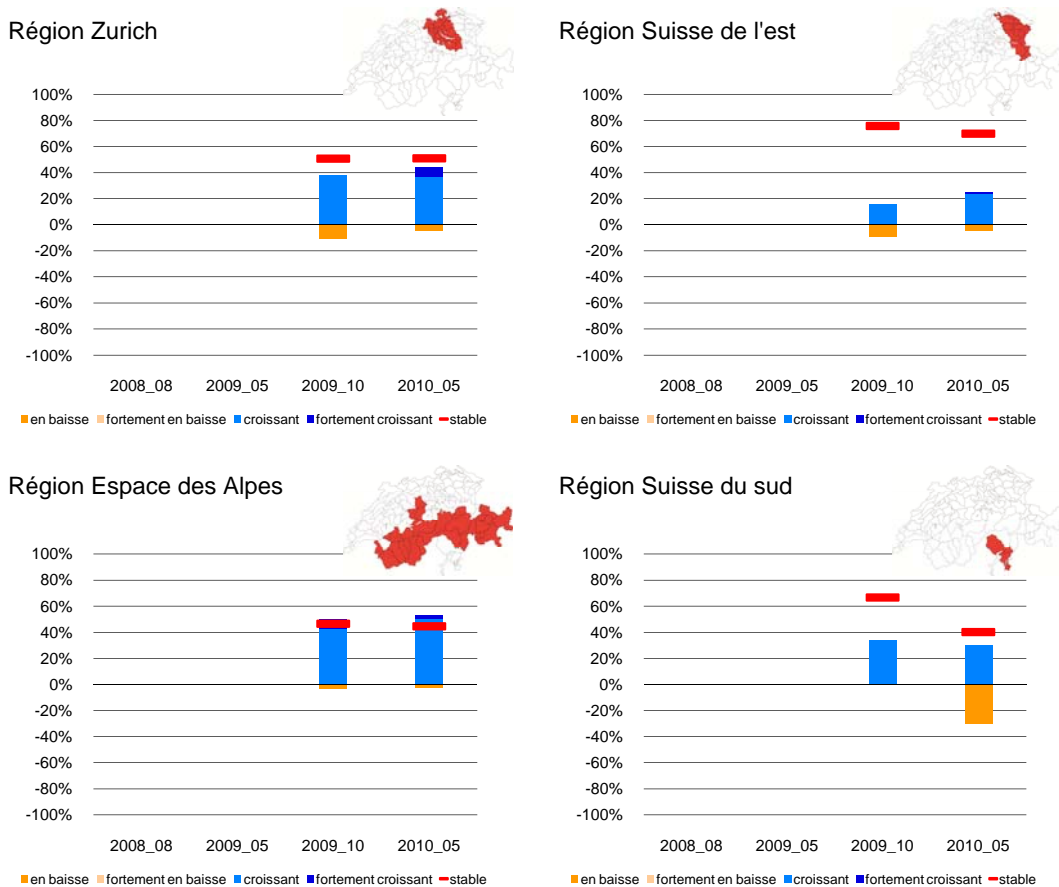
Région Zurich

100%
80%
60%
40%
20%
0%
-20%
-40%
-60%
-80%
-100%

2008_08 2009_05 2009_10 2010_05

en baisse fortement en baisse croissant fortement croissant stable

Région Suisse de l'est

100%
80%
60%
40%
20%
0%
-20%
-40%
-60%
-80%
-100%

2008_08 2009_05 2009_10 2010_05

en baisse fortement en baisse croissant fortement croissant stable

Région Espace des Alpes

100%
80%
60%
40%
20%
0%
-20%
-40%
-60%
-80%
-100%

2008_08 2009_05 2009_10 2010_05

en baisse fortement en baisse croissant fortement croissant stable

Région Suisse du sud

100%
80%
60%
40%
20%
0%
-20%
-40%
-60%
-80%
-100%

2008_08 2009_05 2009_10 2010_05

en baisse fortement en baisse croissant fortement croissant stable